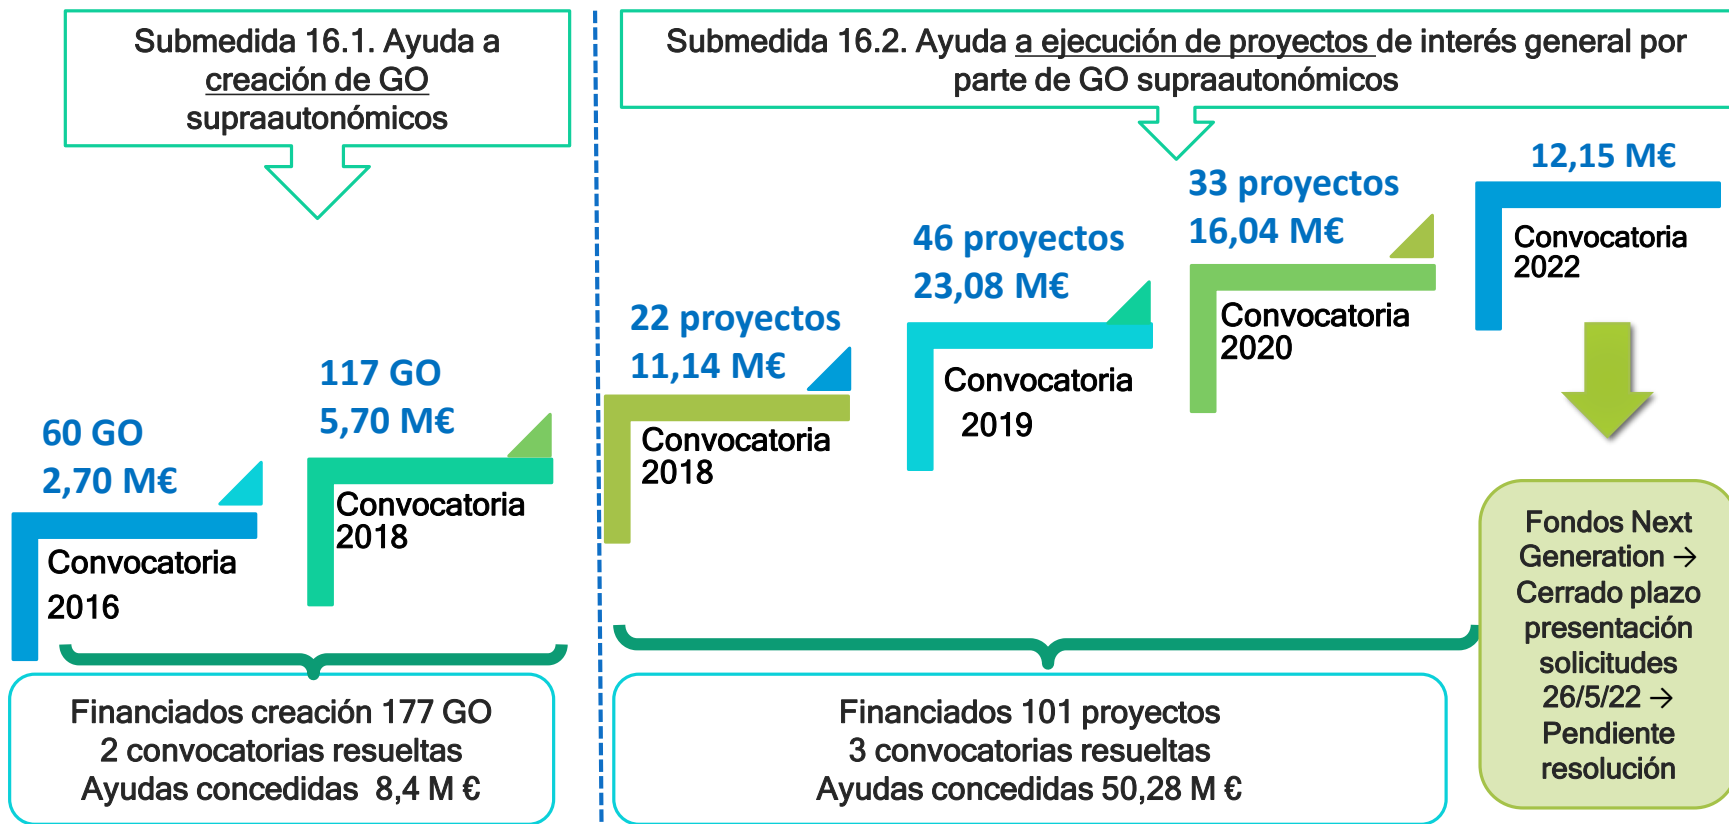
Submedida 16.1. Ayuda a creación de GO supraautonómicos

60 GO
2,70 M€

Convocatoria 2016

117 GO
5,70 M€

Convocatoria 2018

Financiados creación 177 GO
2 convocatorias resueltas
Ayudas concedidas 8,4 M €

Submedida 16.2. Ayuda a ejecución de proyectos de interés general por parte de GO supraautonómicos

22 proyectos
11,14 M€

Convocatoria 2018

46 proyectos
23,08 M€

Convocatoria 2019

33 proyectos
16,04 M€

Convocatoria 2020

12,15 M€

Convocatoria 2022

Fondos Next Generation → Cerrado plazo presentación solicitudes 26/5/22 → Pendiente resolución

Financiados 101 proyectos
3 convocatorias resueltas
Ayudas concedidas 50,28 M €